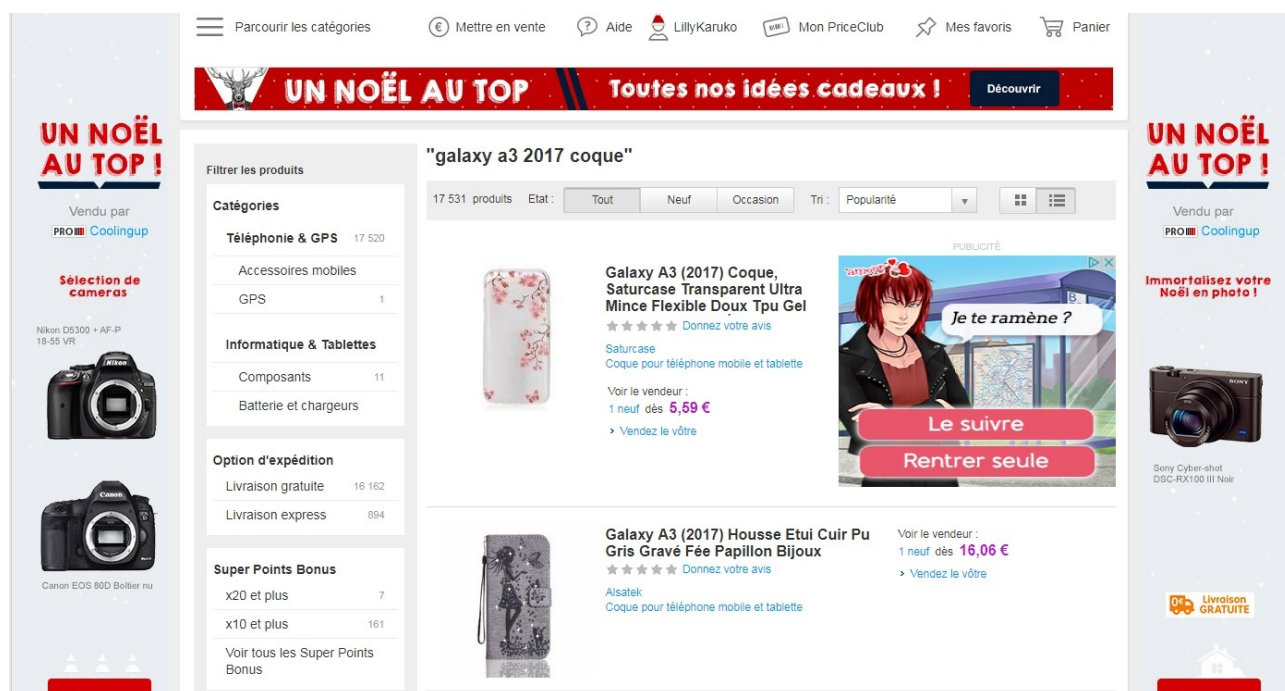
Parcourir les catégories
Mettre en vente
Aide
LillyKaruko
Mon PriceClub
Mes favoris
Panier

UN NOËL AU TOP
Toutes nos idées cadeaux !
Découvrir

UN NOËL AU TOP !
Vendu par
PRO Coolingup
Sélection de cameras
Nikon D5300 + AF-P 18-55 VR
Canon EOS 80D Boîtier nu

"galaxy a3 2017 coque"

Filtrer les produits

Catégories
Téléphonie & GPS 17 520
Accessoires mobiles
GPS 1
Informatique & Tablettes
Composants 11
Batterie et chargeurs

Option d'expédition
Livraison gratuite 16 162
Livraison express 894

Super Points Bonus
x20 et plus 7
x10 et plus 161
Voir tous les Super Points Bonus

17 531 produits Etat : Tout Neuf Occasion Tri : Popularité

PUBLICITÉ

Galaxy A3 (2017) Coque, Saturcase Transparent Ultra Mince Flexible Doux Tpu Gel
Donnez votre avis
Saturcase
Coque pour téléphone mobile et tablette
Voir le vendeur :
1 neuf dès 5,59 €
Vendez le vôtre

Je te ramène ?
Le suivre
Rentrer seule

Galaxy A3 (2017) Housse Etui Cuir Pu Gris Gravé Fée Papillon Bijoux
Donnez votre avis
Alsatek
Coque pour téléphone mobile et tablette
Voir le vendeur :
1 neuf dès 16,06 €
Vendez le vôtre

UN NOËL AU TOP !
Vendu par
PRO Coolingup
Immortalisez votre Noël en photo !
Sony Cyber-shot DSC-RX100 III Noir
Livraison GRATUITE